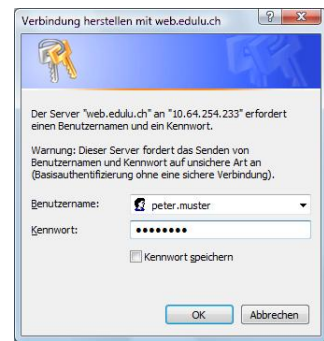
Verbindung herstellen mit web.edulu.ch

Der Server "web.edulu.ch" an "10.64.254.233" erfordert einen Benutzernamen und ein Kennwort.

Warnung: Dieser Server fordert das Senden von Benutzernamen und Kennwort auf unsichere Art an (Basisauthentifizierung ohne eine sichere Verbindung).

Benutzername: peter.muster

Kennwort: ••••••••

Kennwort speichern

OK Abbrechen